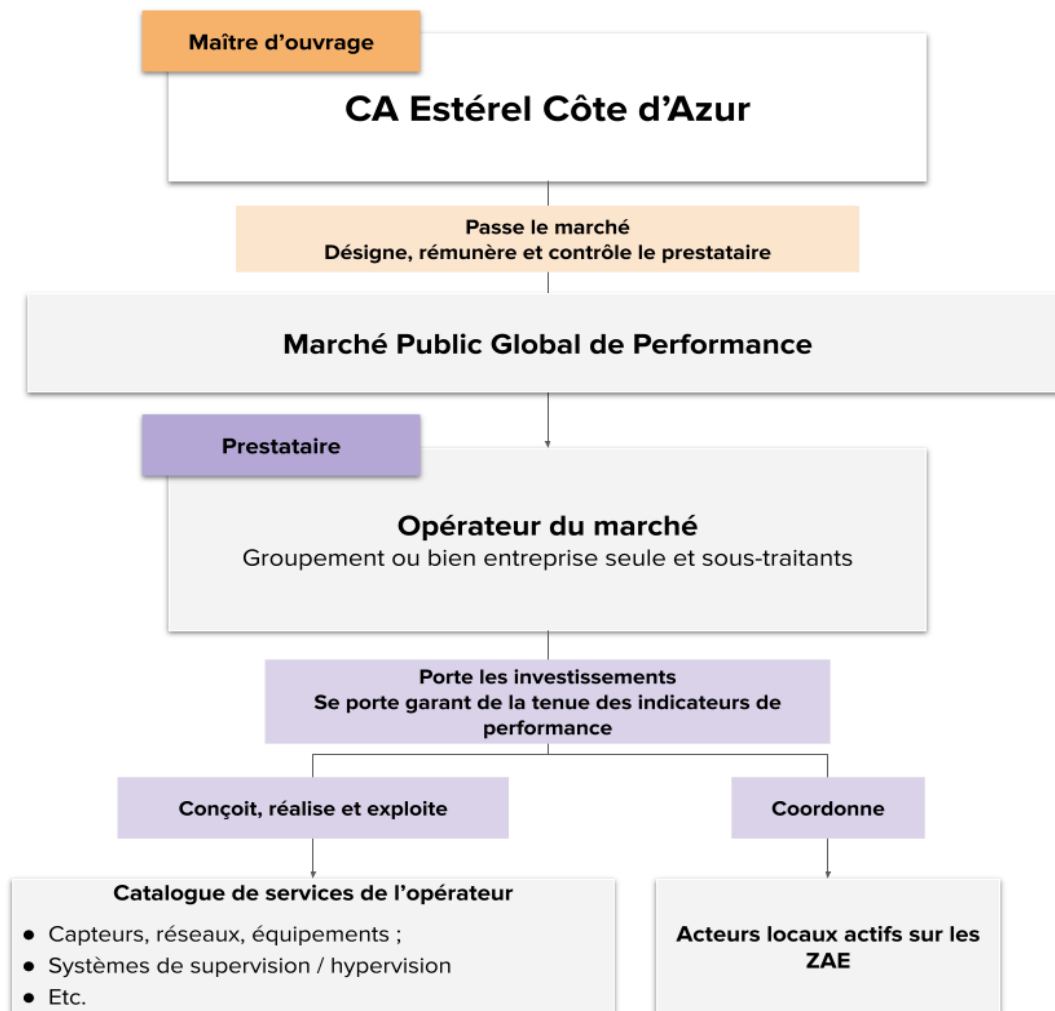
Maître d'ouvrage

CA Estérel Côte d'Azur

Passe le marché
Désigne, rémunère et contrôle le prestataire

Marché Public Global de Performance

Prestataire

Opérateur du marché
Groupement ou bien entreprise seule et sous-traitants

Porte les investissements
Se porte garant de la tenue des indicateurs de performance

Conçoit, réalise et exploite

Coordonne

Catalogue de services de l'opérateur
- Capteurs, réseaux, équipements ;
- Systèmes de supervision / hypervision
- Etc.

Acteurs locaux actifs sur les ZAE